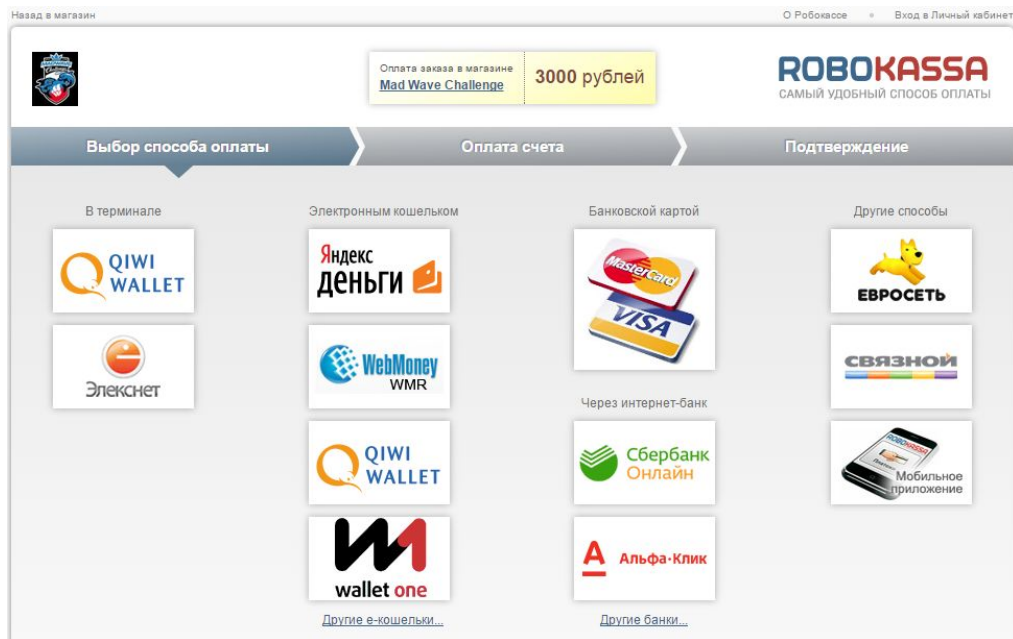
Назад в магазин

О Робокассе • Вход в Личный кабинет

Оплата заказа в магазине
Mad Wave Challenge

3000 рублей

ROBOKASSA
САМЫЙ УДОБНЫЙ СПОСОБ ОПЛАТЫ

Выбор способа оплаты

Оплата счета

Подтверждение

В терминале

QIWI WALLET

Элекснет

Электронным кошельком

Яндекс Деньги

WebMoney WMR

QIWI WALLET

wallet one

Другие е-кошельки...

Банковской картой

MasterCard

VISA

Через интернет-банк

Сбербанк Онлайн

Альфа-Клик

Другие банки...

Другие способы

ЕВРОСЕТЬ

СВЯЗНОЙ

ROBOKASSA

Мобильное приложение